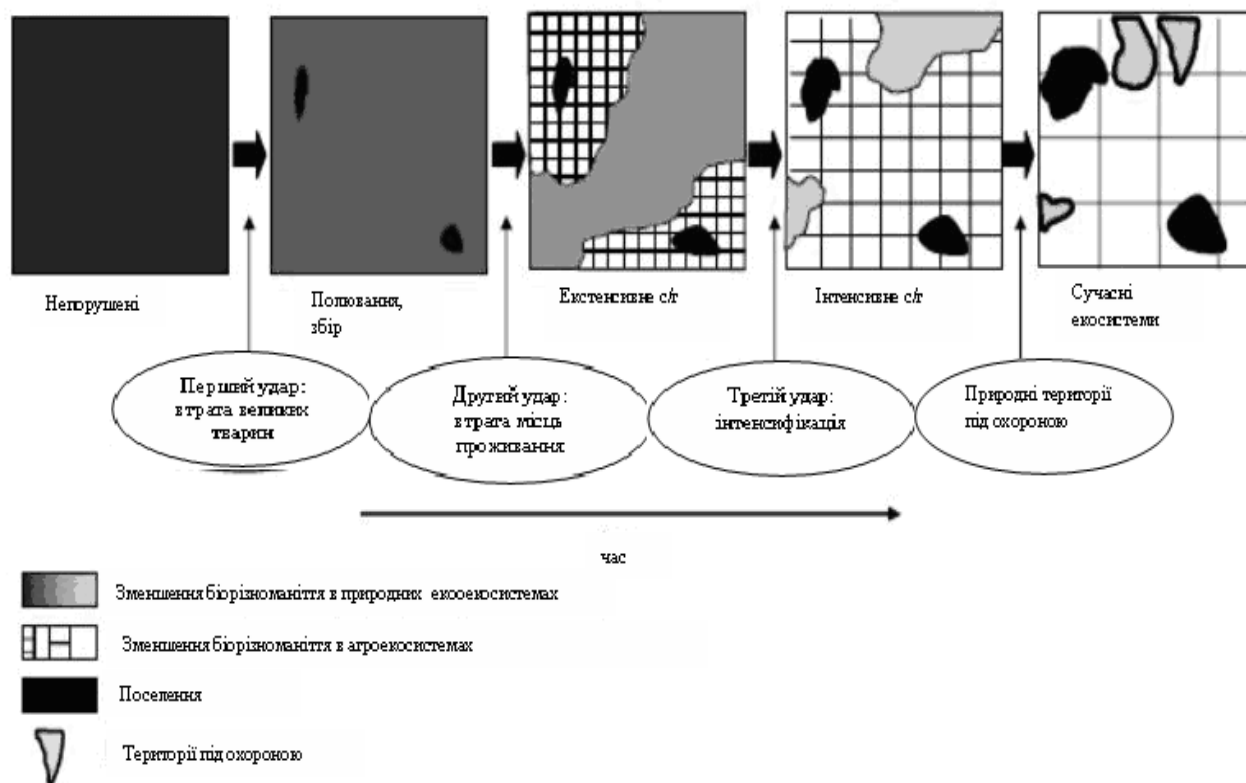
Непорушені

Полювання, збір

Екстенсивне с/г

Інтенсивне с/г

Сучасні екосистеми

Перший удар: втрата великих тварин

Другий удар: втрата місць проживання

Третій удар: інтенсифікація

Природні території під охороною

час

Зменшення біорізноманіття в природних екоекосистемах

Зменшення біорізноманіття в агроекосистемах

Поселення

Території під охороною